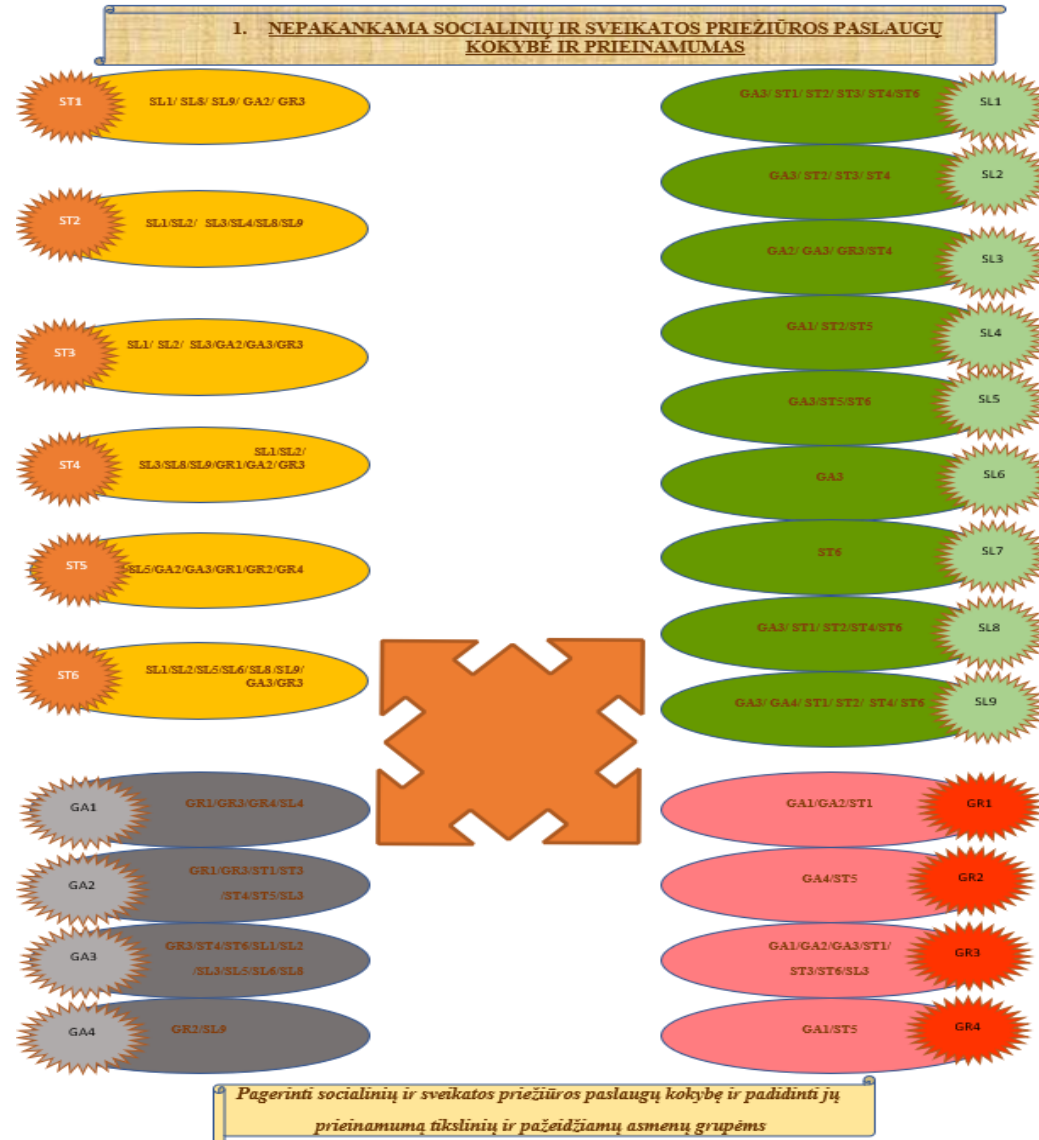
1. NEPAKANKAMA SOCIALINIŲ IR SVEIKATOS PRIEŽIŪROS PASLAUGŲ KOKYBĖ IR PRIEINAMUMAS

ST1 SL1/ SL8/ SL9/ GA2/ GR3

ST2 SL1/SL2/ SL3/SL4/SL8/SL9

ST3 SL1/ SL2/ SL3/GA2/GA3/GR3

ST4 SL1/SL2/ SL3/SL8/SL9/GR1/GA2/ GR3

ST5 SL5/GA2/GA3/GR1/GR2/GR4

ST6 SL1/SL2/SL5/SL6/SL8/SL9/ GA3/GR3

GA1 GR1/GR3/GR4/SL4

GA2 GR1/GR3/ST1/ST3 /ST4/ST5/SL3

GA3 GR3/ST4/ST6/SL1/SL2 /SL3/SL5/SL6/SL8

GA4 GR2/SL9

GA3/ ST1/ ST2/ ST3/ ST4/ST6 SL1

GA3/ ST2/ ST3/ ST4 SL2

GA2/ GA3/ GR3/ST4 SL3

GA1/ ST2/ST5 SL4

GA3/ST5/ST6 SL5

GA3 SL6

ST6 SL7

GA3/ ST1/ ST2/ST4/ST6 SL8

GA3/ GA4/ ST1/ ST2/ ST4/ ST6 SL9

GA1/GA2/ST1 GR1

GA4/ST5 GR2

GA1/GA2/GA3/ST1/ ST3/ST6/SL3 GR3

GA1/ST5 GR4

Pagerinti socialinių ir sveikatos priežiūros paslaugų kokybę ir padidinti jų prieinamumą tikslinių ir pažeidžiamų asmenų grupėms